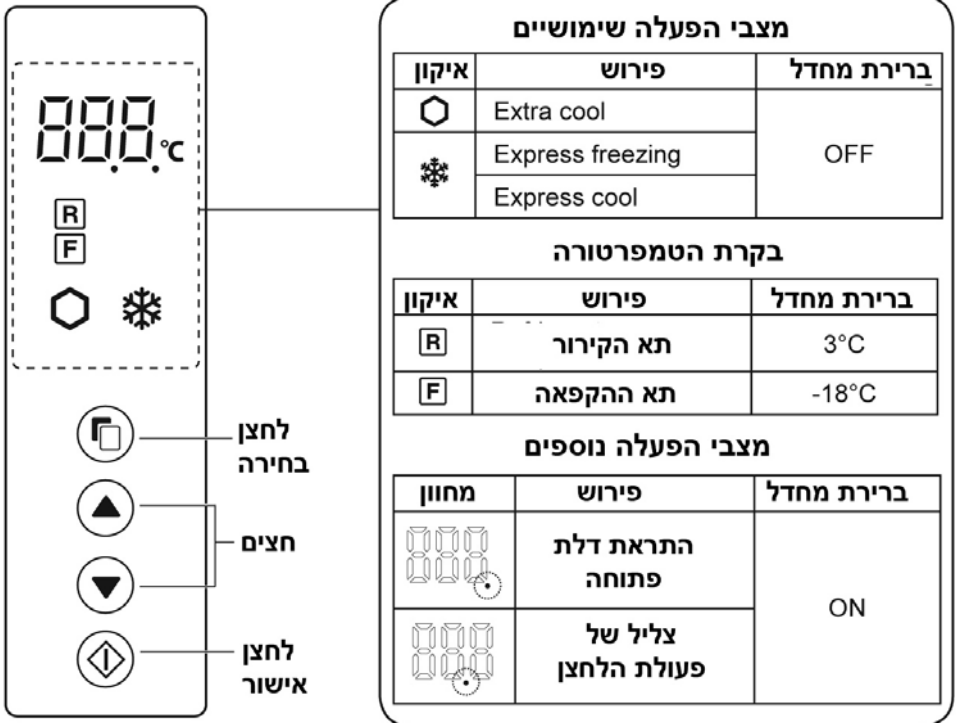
888 °C

R
F

לחצן בחירה

חצים

לחצן אישור

מצבי הפעלה שימושיים

| איקון | פירוש | ברירת מחדל |
|---|---|---|
| ⬡ | Extra cool | OFF |
| ❄ | Express freezing | |
| | Express cool | |

בקרת הטמפרטורה

| איקון | פירוש | ברירת מחדל |
|---|---|---|
| R | תא הקירור | 3°C |
| F | תא ההקפאה | -18°C |

מצבי הפעלה נוספים

| מחוון | פירוש | ברירת מחדל |
|---|---|---|
| 888 | התראת דלת פתוחה | ON |
| 888 | צליל של פעולת הלחצן | |